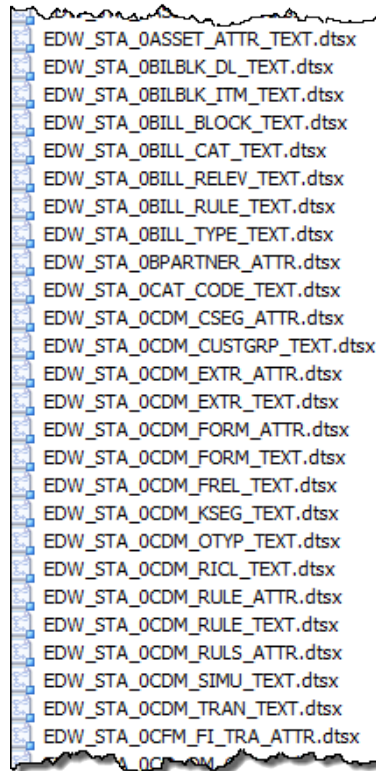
EDW_STA_0ASSET_ATTR_TEXT.dtsx
EDW_STA_0BILBLK_DL_TEXT.dtsx
EDW_STA_0BILBLK_ITM_TEXT.dtsx
EDW_STA_0BILL_BLOCK_TEXT.dtsx
EDW_STA_0BILL_CAT_TEXT.dtsx
EDW_STA_0BILL_RELEV_TEXT.dtsx
EDW_STA_0BILL_RULE_TEXT.dtsx
EDW_STA_0BILL_TYPE_TEXT.dtsx
EDW_STA_0BPARTNER_ATTR.dtsx
EDW_STA_0CAT_CODE_TEXT.dtsx
EDW_STA_0CDM_CSEG_ATTR.dtsx
EDW_STA_0CDM_CUSTGRP_TEXT.dtsx
EDW_STA_0CDM_EXTR_ATTR.dtsx
EDW_STA_0CDM_EXTR_TEXT.dtsx
EDW_STA_0CDM_FORM_ATTR.dtsx
EDW_STA_0CDM_FORM_TEXT.dtsx
EDW_STA_0CDM_FREL_TEXT.dtsx
EDW_STA_0CDM_KSEG_TEXT.dtsx
EDW_STA_0CDM_OTYP_TEXT.dtsx
EDW_STA_0CDM_RICL_TEXT.dtsx
EDW_STA_0CDM_RULE_ATTR.dtsx
EDW_STA_0CDM_RULE_TEXT.dtsx
EDW_STA_0CDM_RULS_ATTR.dtsx
EDW_STA_0CDM_SIMU_TEXT.dtsx
EDW_STA_0CDM_TRAN_TEXT.dtsx
EDW_STA_0CFM_FI_TRA_ATTR.dtsx
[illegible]